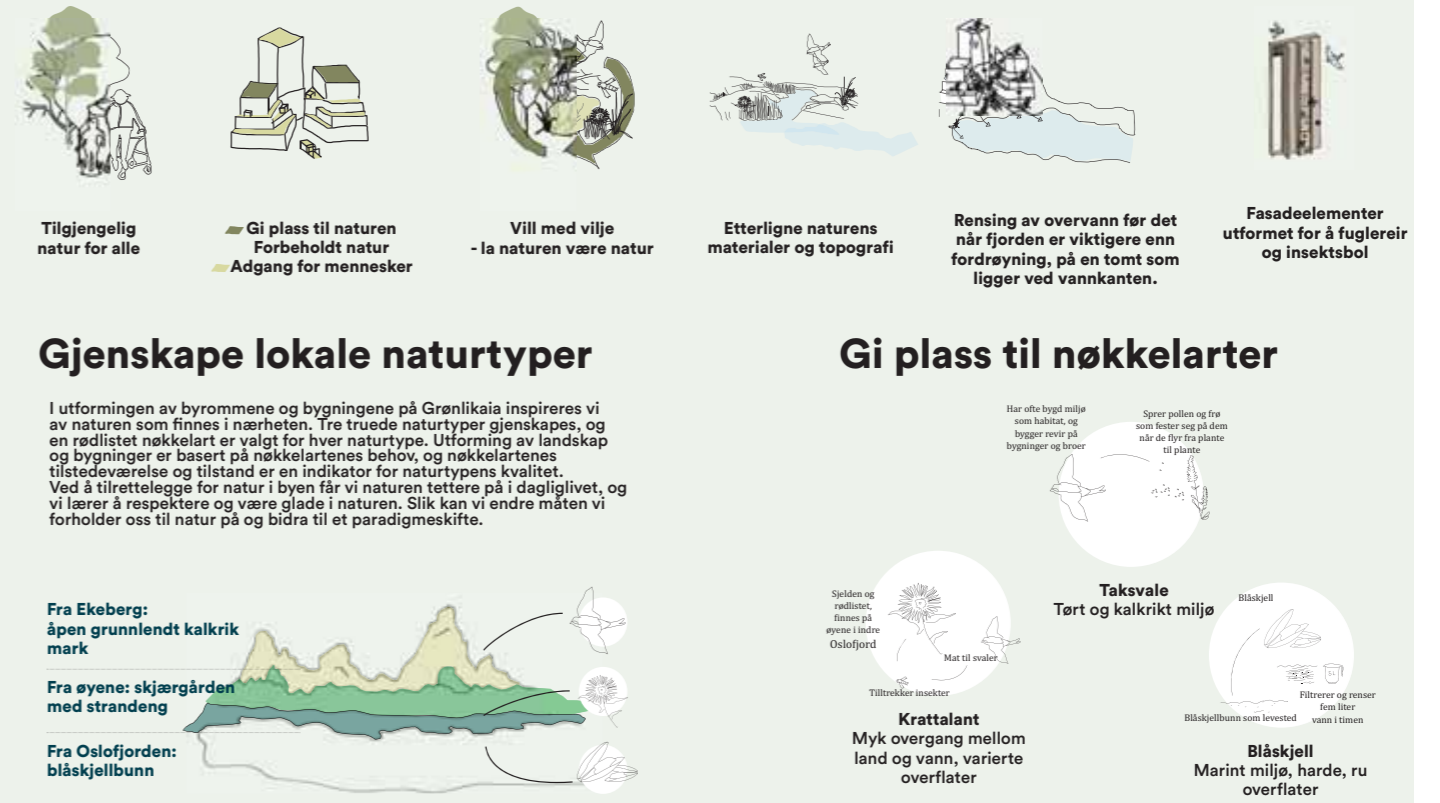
Tilgjengelig natur for alle

Gi plass til naturen
Forbeholdt natur
Adgang for mennesker

Vill med vilje
- la naturen være natur

Etterligne naturens materialer og topografi

Rensing av overvann før det når fjorden er viktigere enn fordrøyning, på en tomt som ligger ved vannkanten.

Fasadeelementer utformet for å fuglereir og insektsbol

Gjenskape lokale naturtyper

I utformingen av byrommene og bygningene på Grønlikaia inspireres vi av naturen som finnes i nærheten. Tre truede naturtyper gjenskapes, og en rødlistet nøkkelart er valgt for hver naturtype. Utforming av landskap og bygninger er basert på nøkkelartenes behov, og nøkkelartenes tilstedeværelse og tilstand er en indikator for naturtypens kvalitet. Ved å tilrettelegge for natur i byen får vi naturen tettere på i dagliglivet, og vi lærer å respektere og være glade i naturen. Slik kan vi endre måten vi forholder oss til natur på og bidra til et paradigmeskifte.

Fra Ekeberg: åpen grunnlendt kalkrik mark

Fra øyene: skjærgården med strandeng

Fra Oslofjorden: blåskjellbunn

Gi plass til nøkkelarter

Har ofte bygd miljø som habitat, og bygger revir på bygninger og broer

Sprer pollen og frø som fester seg på dem når de flyr fra plante til plante

Taksvale
Tørt og kalkrikt miljø

Sjelden og rødlistet, finnes på øyene i indre Oslofjord

Mat til svaler

Tilltrekker insekter

Krattalant
Myk overgang mellom land og vann, varierte overflater

Blåskjell

Filtrerer og renser fem liter vann i timen

Blåskjellbunn som levested

Blåskjell
Marint miljø, harde, ru overflater